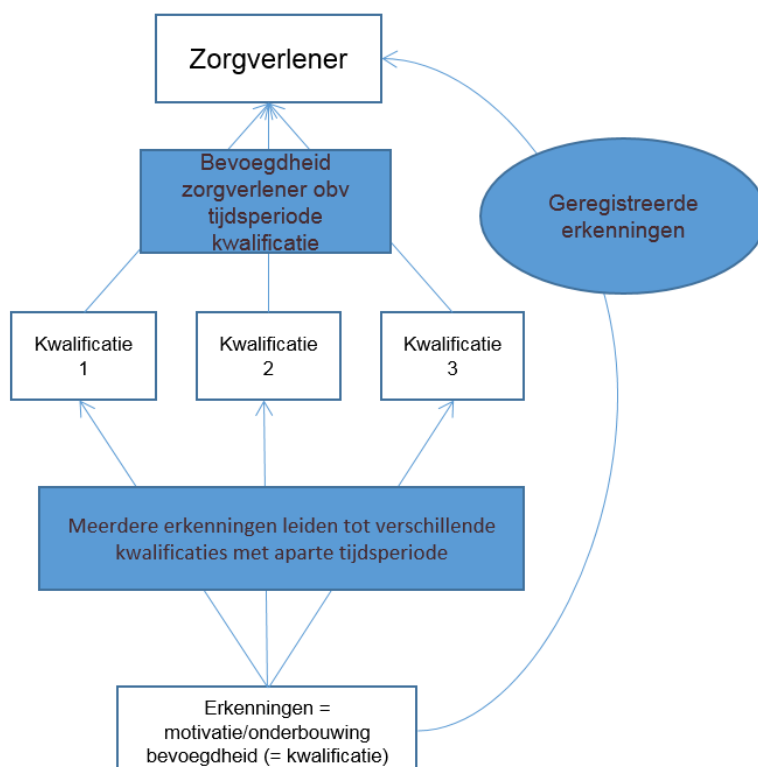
Zorgverlener

Bevoegdheid zorgverlener obv tijdsperiode kwalificatie

Geregistreerde erkenningen

Kwalificatie 1

Kwalificatie 2

Kwalificatie 3

Meerdere erkenningen leiden tot verschillende kwalificaties met aparte tijdsperiode

Erkenningen = motivatie/onderbouwing bevoegdheid (= kwalificatie)